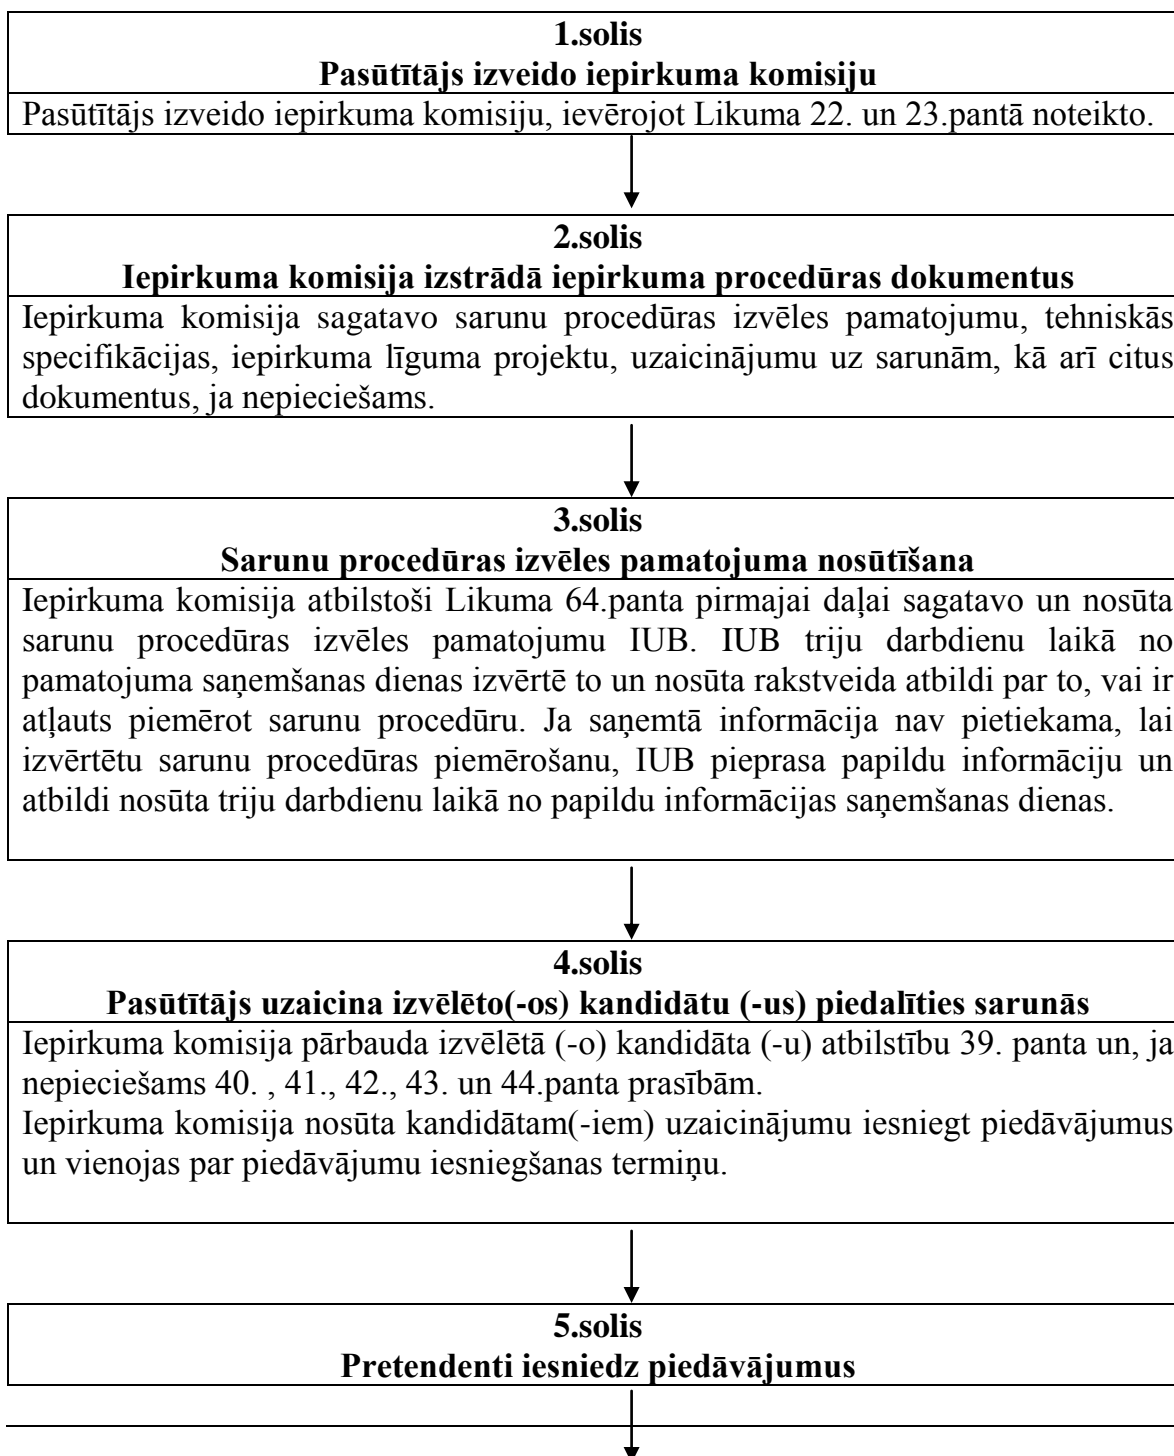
**1.solis**
**Pasūtītājs izveido iepirkuma komisiju**

Pasūtītājs izveido iepirkuma komisiju, ievērojot Likuma 22. un 23.pantā noteikto.

**2.solis**
**Iepirkuma komisija izstrādā iepirkuma procedūras dokumentus**

Iepirkuma komisija sagatavo sarunu procedūras izvēles pamatojumu, tehniskās specifikācijas, iepirkuma līguma projektu, uzaicinājumu uz sarunām, kā arī citus dokumentus, ja nepieciešams.

**3.solis**
**Sarunu procedūras izvēles pamatojuma nosūtīšana**

Iepirkuma komisija atbilstoši Likuma 64.panta pirmajai daļai sagatavo un nosūta sarunu procedūras izvēles pamatojumu IUB. IUB triju darbdienu laikā no pamatojuma saņemšanas dienas izvērtē to un nosūta rakstveida atbildi par to, vai ir atļauts piemērot sarunu procedūru. Ja saņemtā informācija nav pietiekama, lai izvērtētu sarunu procedūras piemērošanu, IUB pieprasa papildu informāciju un atbildi nosūta triju darbdienu laikā no papildu informācijas saņemšanas dienas.

**4.solis**
**Pasūtītājs uzaicina izvēlēto(-os) kandidātu (-us) piedalīties sarunās**

Iepirkuma komisija pārbauda izvēlētā (-o) kandidāta (-u) atbilstību 39. panta un, ja nepieciešams 40. , 41., 42., 43. un 44.panta prasībām.
Iepirkuma komisija nosūta kandidātam(-iem) uzaicinājumu iesniegt piedāvājumus un vienojas par piedāvājumu iesniegšanas termiņu.

**5.solis**
**Pretendenti iesniedz piedāvājumus**